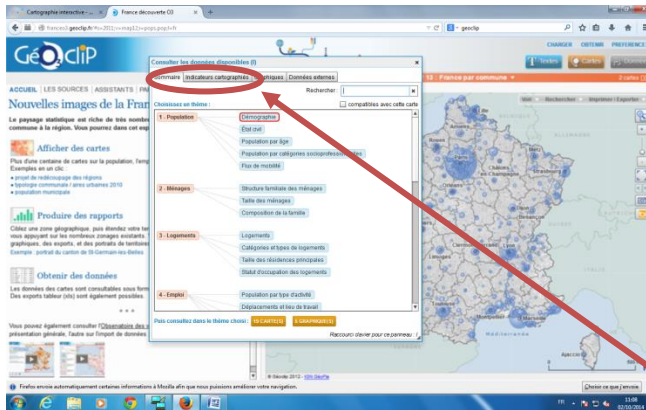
Cartographie interactive - ... × France découverte GÉ × +

francegeoclip.fr/?s=2011&c=map12&p=pop&p=pop.fr

geoclip

CHARGER OBTENIR PRÉFÉRENCE

GéoClip

ACCUEIL | LES SOURCES | ASSISTANTS | PA

Nouvelles images de la Franc

Le paysage statistique est riche de très nombre commune à la région. Vous pourrez dans cet esp

Afficher des cartes

Plus d'une centaine de cartes sur la population, l'emp Exemples en un clic
• projet de redécoupage des régions
• typologie communale / aires urbaines 2010
• population municipale

Produire des rapports

Ciblez une zone géographique, puis étendez votre ter vous appuyant sur les nombreux zonages existants graphiques, des exports, et des portraits de territoire Exemple : portrait du canton de St-Germain-les-Belles

Obtenir des données

Les données des cartes sont consultables sous form Des exports tableur (xls) sont également possibles

Vous pouvez également consulter l'Observatoire des présentation générale, l'autre sur l'import de données

Consulter les données disponibles (!)

Sommaire | Indicateurs cartographiés | Graphiques | Données externes

Rechercher:

compatibles avec cette carte

Choisissez un thème :

1 - Population

Démographie
État civil
Population par âge
Population par catégories socioprofessionnelles
Flux de mobilité

2 - Ménages

Structure familiale des ménages
Taille des ménages
Composition de la famille

3 - Logements

Logements
Catégories et types de logements
Taille des résidences principales
Statut d'occupation des logements

4 - Emploi

Population par type d'activité
Déplacements et lieu de travail

Puis continuez dans le thème choisi : 18 CARTE(S) 2 GRAPHIQUE(S)

Raccourci clavier pour ce panneau :

12 : France par commune

Index Cartes

© Géoclip 2012 - SIG GéoClip

Firefox envoie automatiquement certaines informations à Mozilla afin que nous puissions améliorer votre navigation.

Choisir ce que j'envoie

11:08
02/10/2014